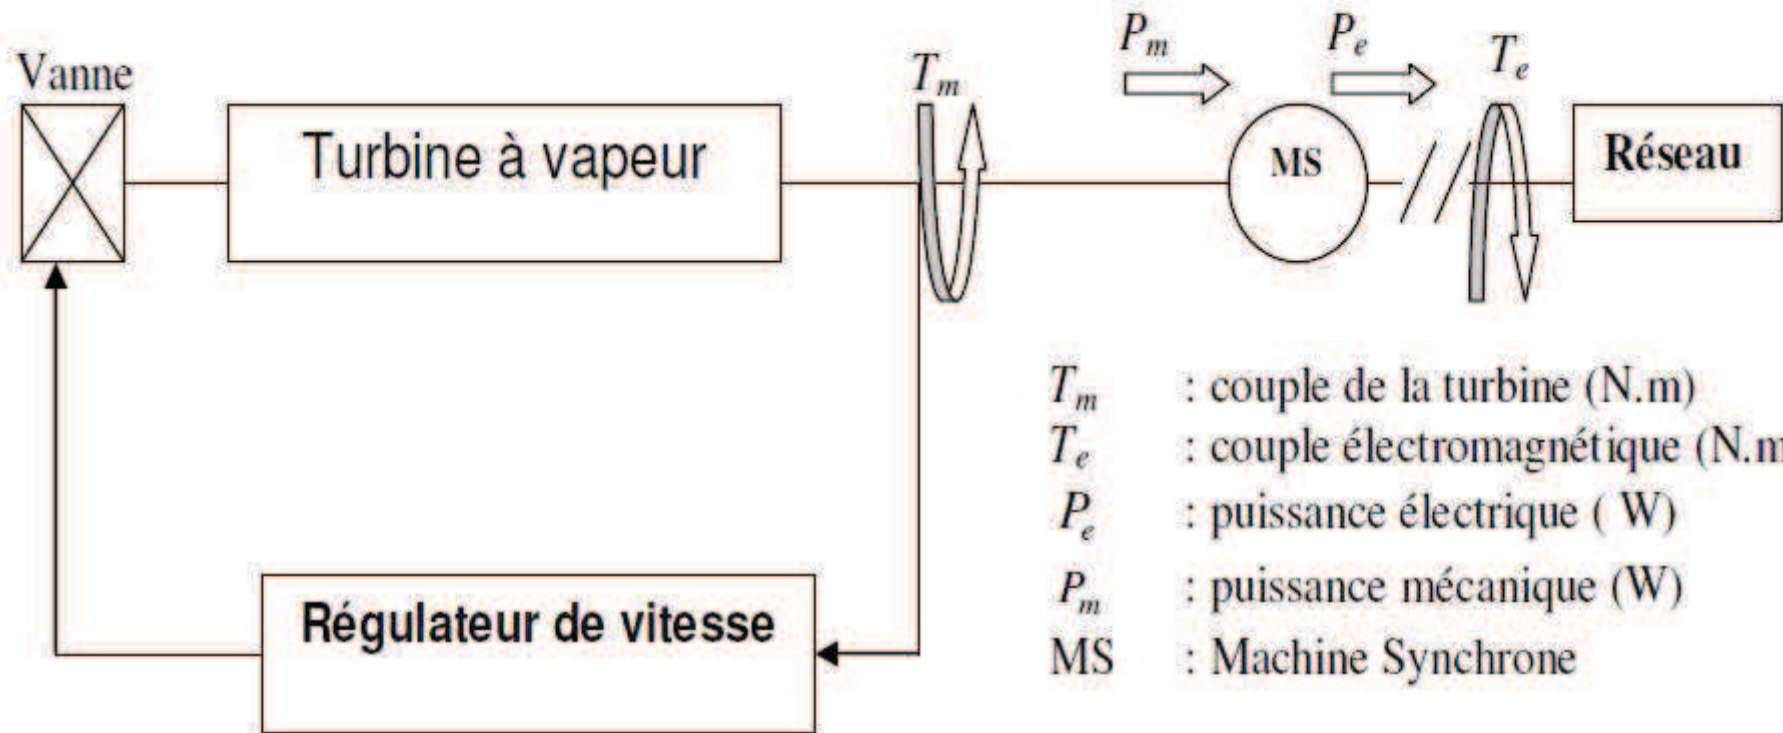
Vanne

Turbine à vapeur

$T_m$

$P_m$

$P_e$

$T_e$

MS

Réseau

Régulateur de vitesse

$T_m$ : couple de la turbine (N.m)
$T_e$ : couple électromagnétique (N.m
$P_e$ : puissance électrique ( W)
$P_m$ : puissance mécanique (W)
MS : Machine Synchrone